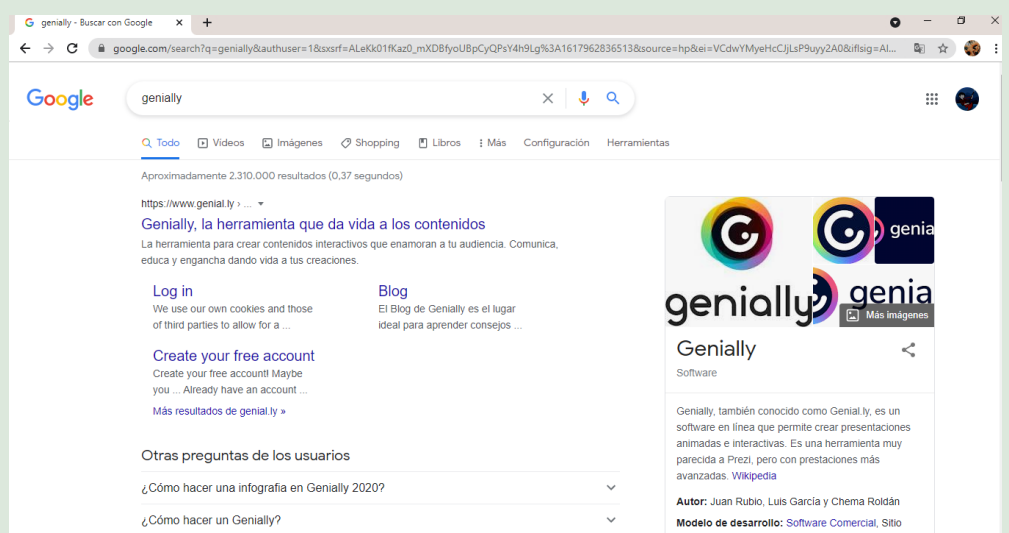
genially - Buscar con Google

google.com/search?q=genially&authuser=1&sxsrf=ALeKk01fKaz0_mXDBfyoUBpCyQPsY4h9Lg%3A1617962836513&source=hp&ei=VCdwYMyeHcCJjLsP9uyy2A0&iflsig=AI...

Google

genially

Todo Videos Imágenes Shopping Libros Más Configuración Herramientas

Aproximadamente 2.310.000 resultados (0,37 segundos)

https://www.genial.ly › ...

Genially, la herramienta que da vida a los contenidos

La herramienta para crear contenidos interactivos que enamoran a tu audiencia. Comunica, educa y engancha dando vida a tus creaciones.

Log in
We use our own cookies and those of third parties to allow for a ...

Blog
El Blog de Genially es el lugar ideal para aprender consejos ...

Create your free account
Create your free account! Maybe you ... Already have an account ...

Más resultados de genial.ly »

Otras preguntas de los usuarios

¿Cómo hacer una infografía en Genially 2020?

¿Cómo hacer un Genially?

genially genia genia

Más imágenes

Genially

Software

Genially, también conocido como Genial.ly, es un software en línea que permite crear presentaciones animadas e interactivas. Es una herramienta muy parecida a Prezi, pero con prestaciones más avanzadas. Wikipedia

Autor: Juan Rubio, Luis García y Chema Roldán

Modelo de desarrollo: Software Comercial, Sitio